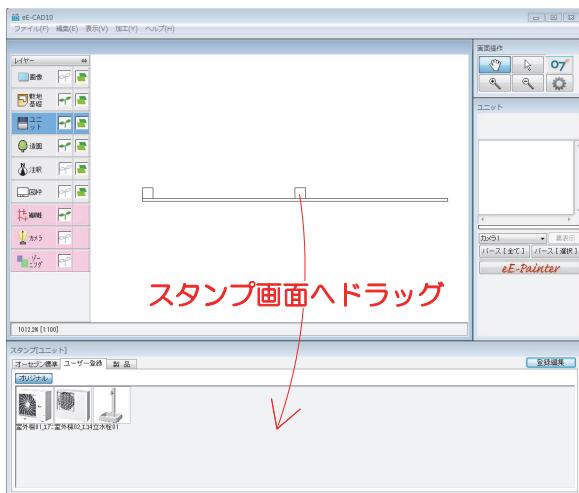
eE-CAD10
ファイル(F) 編集(E) 表示(V) 加工(Y) ヘルプ(H)

レイヤー
画像
敷地基礎
ユニット
法面
注釈
図枠
補助
カメラ
ゾーニング

1012.2% [1:100]

画面操作
ユニット
カメラ1
再表示
パース[全て]
パース[選択]
eE-Painter

スタンプ画面へドラッグ

スタンプ[ユニット]
オーセブン標準
ユーザー登録
製品
登録編集
オリジナル
室外機01_1
室外機02_1
立水栓01